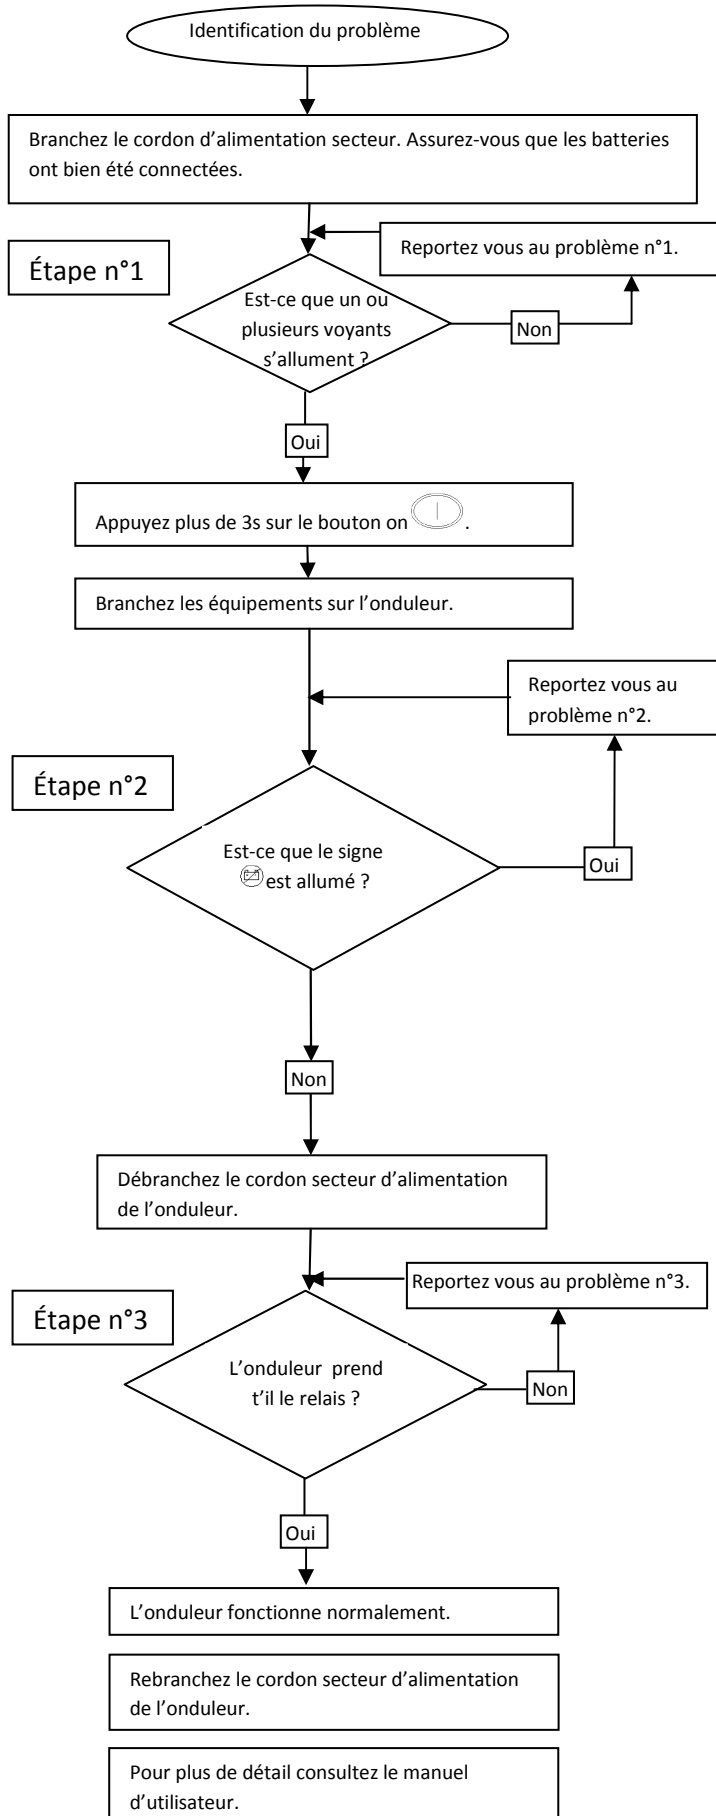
Identification du problème

Branchez le cordon d'alimentation secteur. Assurez-vous que les batteries ont bien été connectées.

Reportez vous au problème n°1.

Étape n°1

Est-ce que un ou plusieurs voyants s'allument ?

Non

Oui

Appuyez plus de 3s sur le bouton on .

Branchez les équipements sur l'onduleur.

Reportez vous au problème n°2.

Étape n°2

Est-ce que le signe est allumé ?

Oui

Non

Débranchez le cordon secteur d'alimentation de l'onduleur.

Reportez vous au problème n°3.

Étape n°3

L'onduleur prend t'il le relais ?

Non

Oui

L'onduleur fonctionne normalement.

Rebranchez le cordon secteur d'alimentation de l'onduleur.

Pour plus de détail consultez le manuel d'utilisateur.